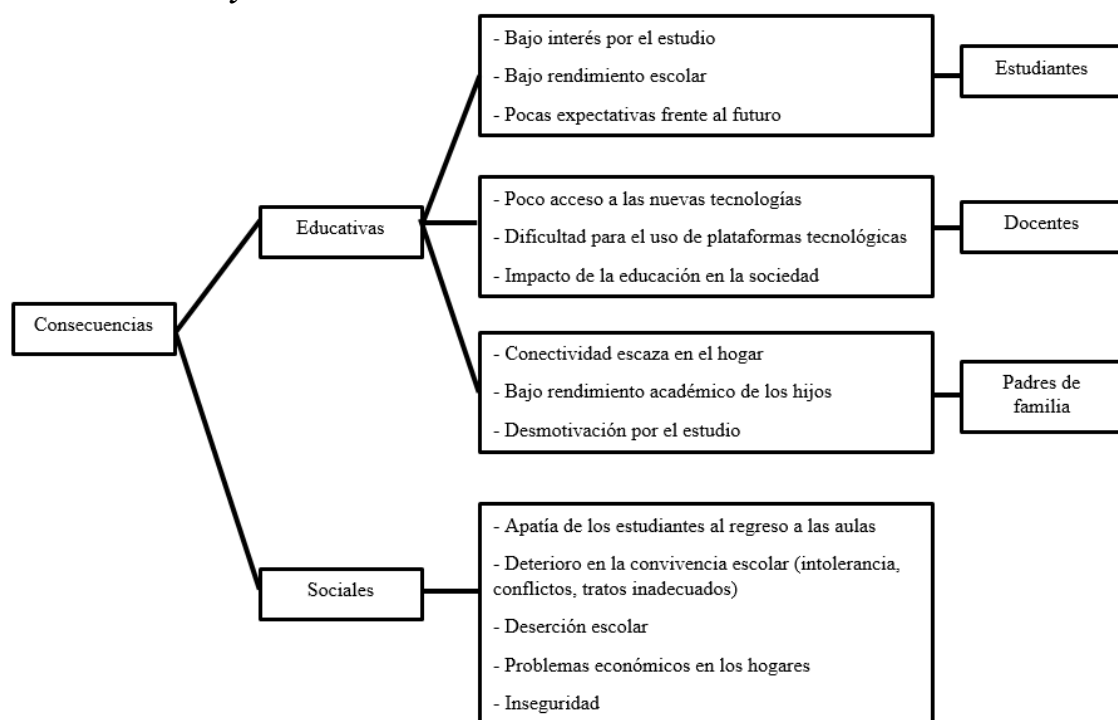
Consecuencias

Educativas

- Bajo interés por el estudio
- Bajo rendimiento escolar
- Pocas expectativas frente al futuro

Estudiantes

- Poco acceso a las nuevas tecnologías
- Dificultad para el uso de plataformas tecnológicas
- Impacto de la educación en la sociedad

Docentes

- Conectividad escaza en el hogar
- Bajo rendimiento académico de los hijos
- Desmotivación por el estudio

Padres de familia

Sociales

- Apatía de los estudiantes al regreso a las aulas
- Deterioro en la convivencia escolar (intolerancia, conflictos, tratos inadecuados)
- Deserción escolar
- Problemas económicos en los hogares
- Inseguridad